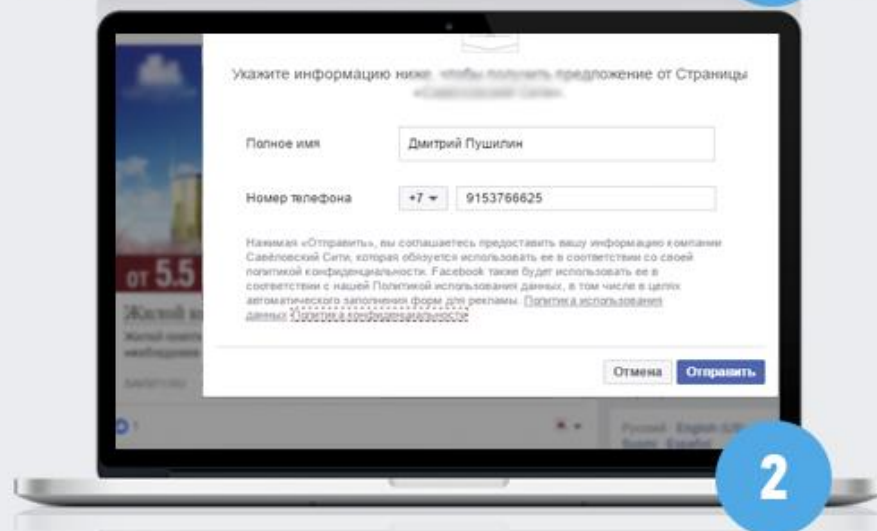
Укажите информацию ниже, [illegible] предложение от Страницы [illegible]

Полное имя
Дмитрий Пушилин

Номер телефона
+7
9153766625

Нажимая «Отправить», вы соглашаетесь предоставить вашу информацию компании Савёловский Сити, которая обязуется использовать ее в соответствии со своей политикой конфиденциальности. Facebook также будет использовать ее в соответствии с нашей Политикой использования данных, в том числе в целях автоматического заполнения форм для рекламы. Политика использования данных Политика конфиденциальности

Отмена
Отправить

от 5.5

Жилой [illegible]

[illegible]

Русский · English (US) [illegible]

2